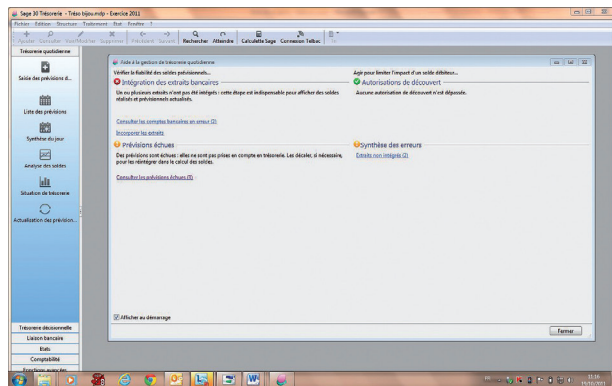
Sage 30 Trésorerie - Tréso bijou.mdp - Exercice 2011

Fichier Edition Structure Traitement Etat Fenêtre ?

Ajouter Consulter Modifier Supprimer Précédent Suivant Rechercher Attendre Calculette Sage Connexion Telbac

Trésorerie quotidienne

Saisie des prévisions d...

Liste des prévisions

Synthèse du jour

Analyse des soldes

Situation de trésorerie

Actualisation des prévision...

Aide à la gestion de trésorerie quotidienne

Vérifier la fiabilité des soldes prévisionnels...

Intégration des extraits bancaires

Un ou plusieurs extraits n'ont pas été intégrés : cette étape est indispensable pour afficher des soldes réalisés et prévisionnels actualisés.

Consulter les comptes bancaires en erreur (2)

Incorporer les extraits

Agir pour limiter l'impact d'un solde débiteur...

Autorisations de découvert

Aucune autorisation de découvert n'est dépassée.

Prévisions échues

Des prévisions sont échues : elles ne sont pas prises en compte en trésorerie. Les décaler, si nécessaire, pour les réintégrer dans le calcul des soldes.

Consulter les prévisions échues (8)

Synthèse des erreurs

Extraits non intégrés (2)

Afficher au démarrage

Fermer

Trésorerie décisionnelle

Liaison bancaire

Etats

Comptabilité

Fonctions avancées

15:16
15/03/2011